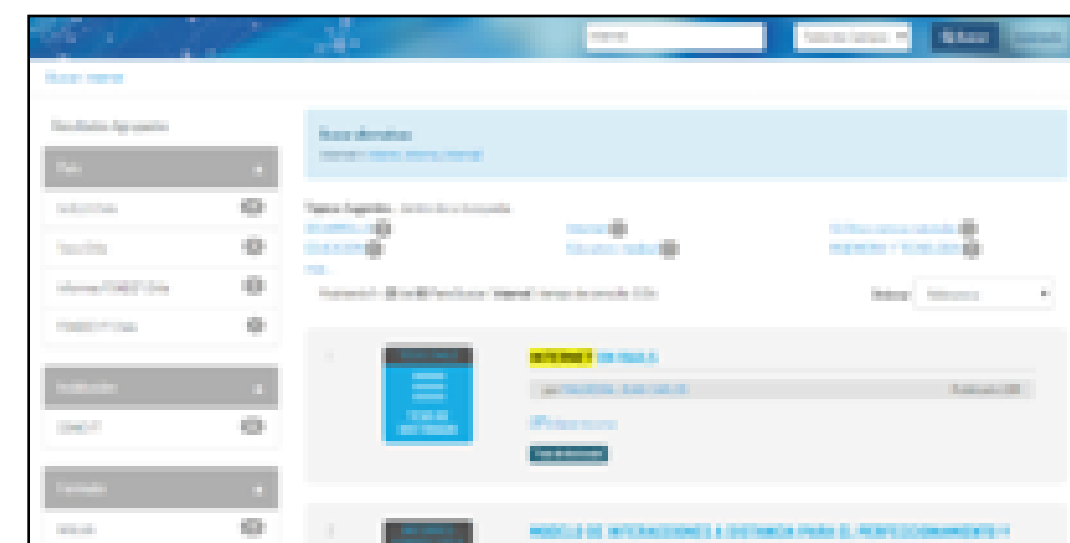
internet

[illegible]

Buscar

Buscar internet

Resultados Agrupados

País

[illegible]

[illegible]

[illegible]

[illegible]

Institución

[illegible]

Formato

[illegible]

Búsqueda actual

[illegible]

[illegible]

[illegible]

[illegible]

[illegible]

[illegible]

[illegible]

Ordenar: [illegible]

INTERNET EN CHILE

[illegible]

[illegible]

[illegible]

MODELO DE INTERCONEXIONES A DISTANCIA PARA EL PERFECCIONAMIENTO Y